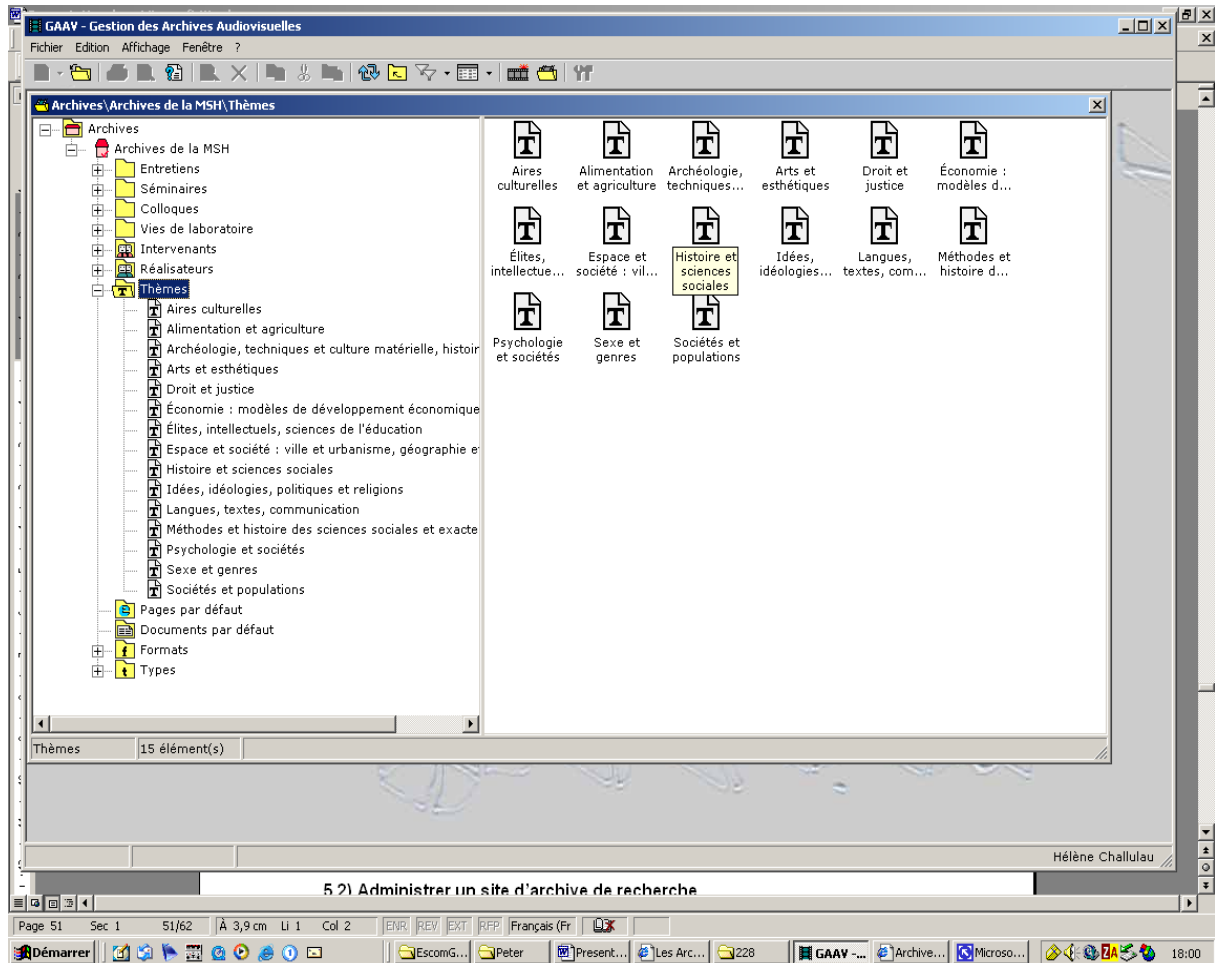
GAAV - Gestion des Archives Audiovisuelles

Fichier Edition Affichage Fenêtre ?

Archives\Archives de la MSH\Thèmes

Archives
Archives de la MSH
Entretiens
Séminaires
Colloques
Vies de laboratoire
Intervenants
Réalisateurs
Thèmes
Aires culturelles
Alimentation et agriculture
Archéologie, techniques et culture matérielle, histoir
Arts et esthétiques
Droit et justice
Économie : modèles de développement économique
Élites, intellectuels, sciences de l'éducation
Espace et société : ville et urbanisme, géographie e
Histoire et sciences sociales
Idées, idéologies, politiques et religions
Langues, textes, communication
Méthodes et histoire des sciences sociales et exacte
Psychologie et sociétés
Sexe et genres
Sociétés et populations
Pages par défaut
Documents par défaut
Formats
Types

Aires culturelles
Alimentation et agriculture
Archéologie, techniques...
Arts et esthétiques
Droit et justice
Économie : modèles d...
Élites, intellectue...
Espace et société : vil...
Histoire et sciences sociales
Idées, idéologies...
Langues, textes, com...
Méthodes et histoire d...
Psychologie et sociétés
Sexe et genres
Sociétés et populations

Thèmes | 15 élément(s)

Hélène Challulau

5.2) Administrer un site d'archive de recherche

Page 51 | Sec 1 | 51/62 | À 3,9 cm | Li 1 | Col 2 | ENR | REV | EXT | RFP | Français (Fr

Démarrer | EscomG... | Peter | Present... | Les Arc... | 228 | GAAV -... | Archive... | Microso... | 18:00